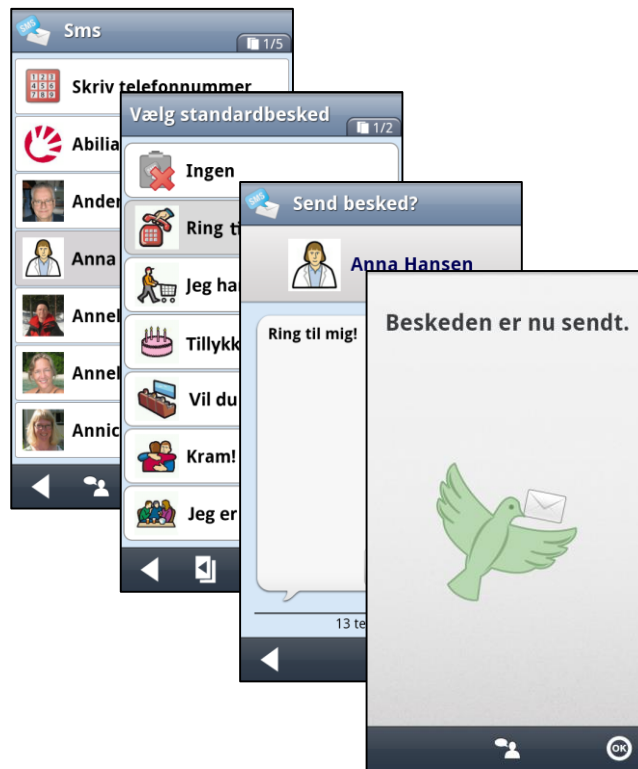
SMS Sms

1/5

Skriv telefonnummer

Abilia

Ander

Anna

Annel

Annel

Annic

Vælg standardbesked

1/2

Ingen

Ring t

Jeg ha

Tillykk

Vil du

Kram!

Jeg er

SMS Send besked?

Anna Hansen

Ring til mig!

13 te

Beskeden er nu sendt.

OK